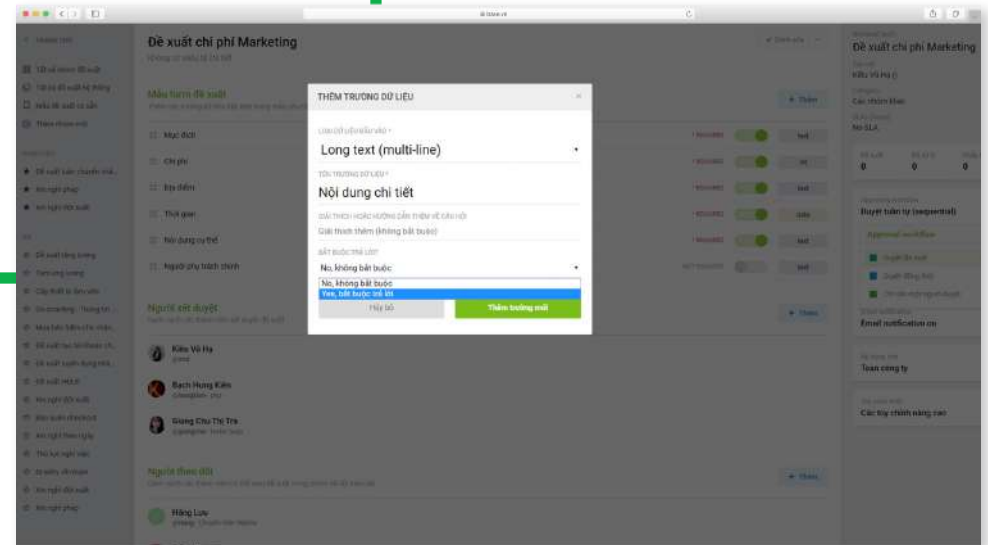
Đề xuất chi phí Marketing

Mẫu form đề xuất

Mục đích

Chi phí

Địa điểm

Thời gian

Nội dung cụ thể

Người phụ trách chính

Người xét duyệt

Kiều Vũ Hạ

Bạch Hùng Kiên

Giang Chu Thị Trà

Người theo dõi

Hằng Lưu

THÊM TRƯỜNG DỮ LIỆU

Long text (multi-line)

Nội dung chi tiết

Giải thích thêm (không bắt buộc)

No, không bắt buộc

No, không bắt buộc
Yes, bắt buộc trả lời

Hủy bỏ

Thêm trường mới

Đề xuất chi phí Marketing

Kiều Vũ Hạ ()

Các nhóm khác

No SLA

0

0

0

Duyệt tuần tự (sequential)

Email notification on

Team công ty

Các tùy chỉnh nâng cao